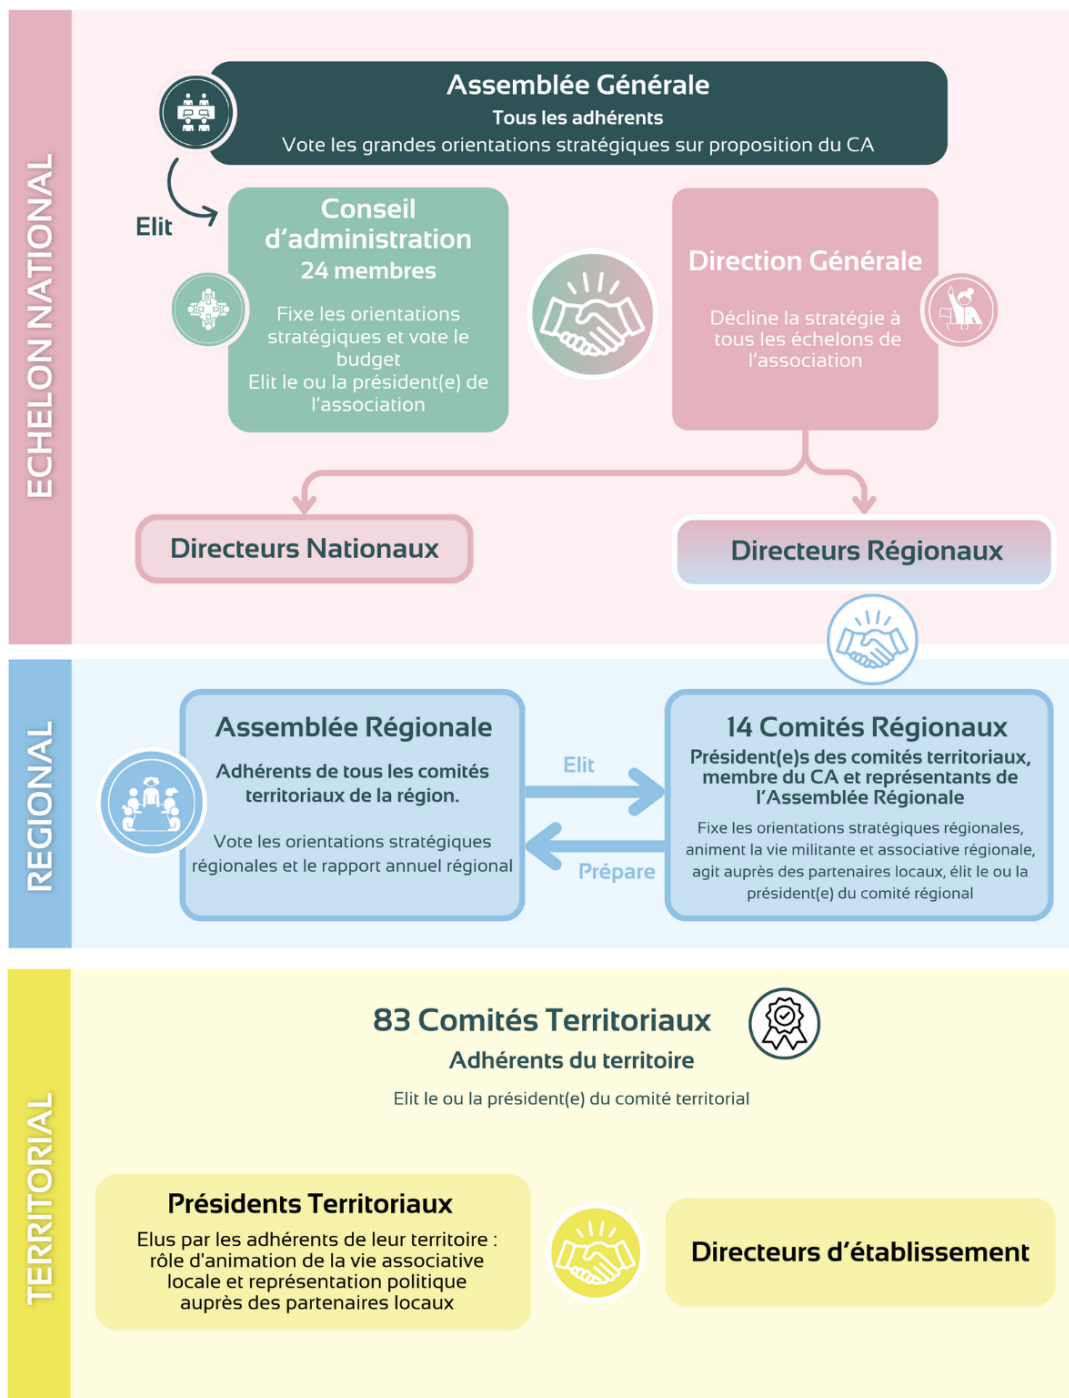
ECHELON NATIONAL

Assemblée Générale
Tous les adhérents
Vote les grandes orientations stratégiques sur proposition du CA

Elit

Conseil d'administration
24 membres
Fixe les orientations stratégiques et vote le budget
Elit le ou la président(e) de l'association

Direction Générale
Décline la stratégie à tous les échelons de l'association

Directeurs Nationaux

Directeurs Régionaux

REGIONAL

Assemblée Régionale
Adhérents de tous les comités territoriaux de la région.
Vote les orientations stratégiques régionales et le rapport annuel régional

Elit

Prépare

14 Comités Régionaux
Président(e)s des comités territoriaux, membre du CA et représentants de l'Assemblée Régionale
Fixe les orientations stratégiques régionales, animent la vie militante et associative régionale, agit auprès des partenaires locaux, élit le ou la président(e) du comité régional

TERRITORIAL

83 Comités Territoriaux
Adhérents du territoire
Elit le ou la président(e) du comité territorial

Présidents Territoriaux
Elus par les adhérents de leur territoire : rôle d'animation de la vie associative locale et représentation politique auprès des partenaires locaux

Directeurs d'établissement